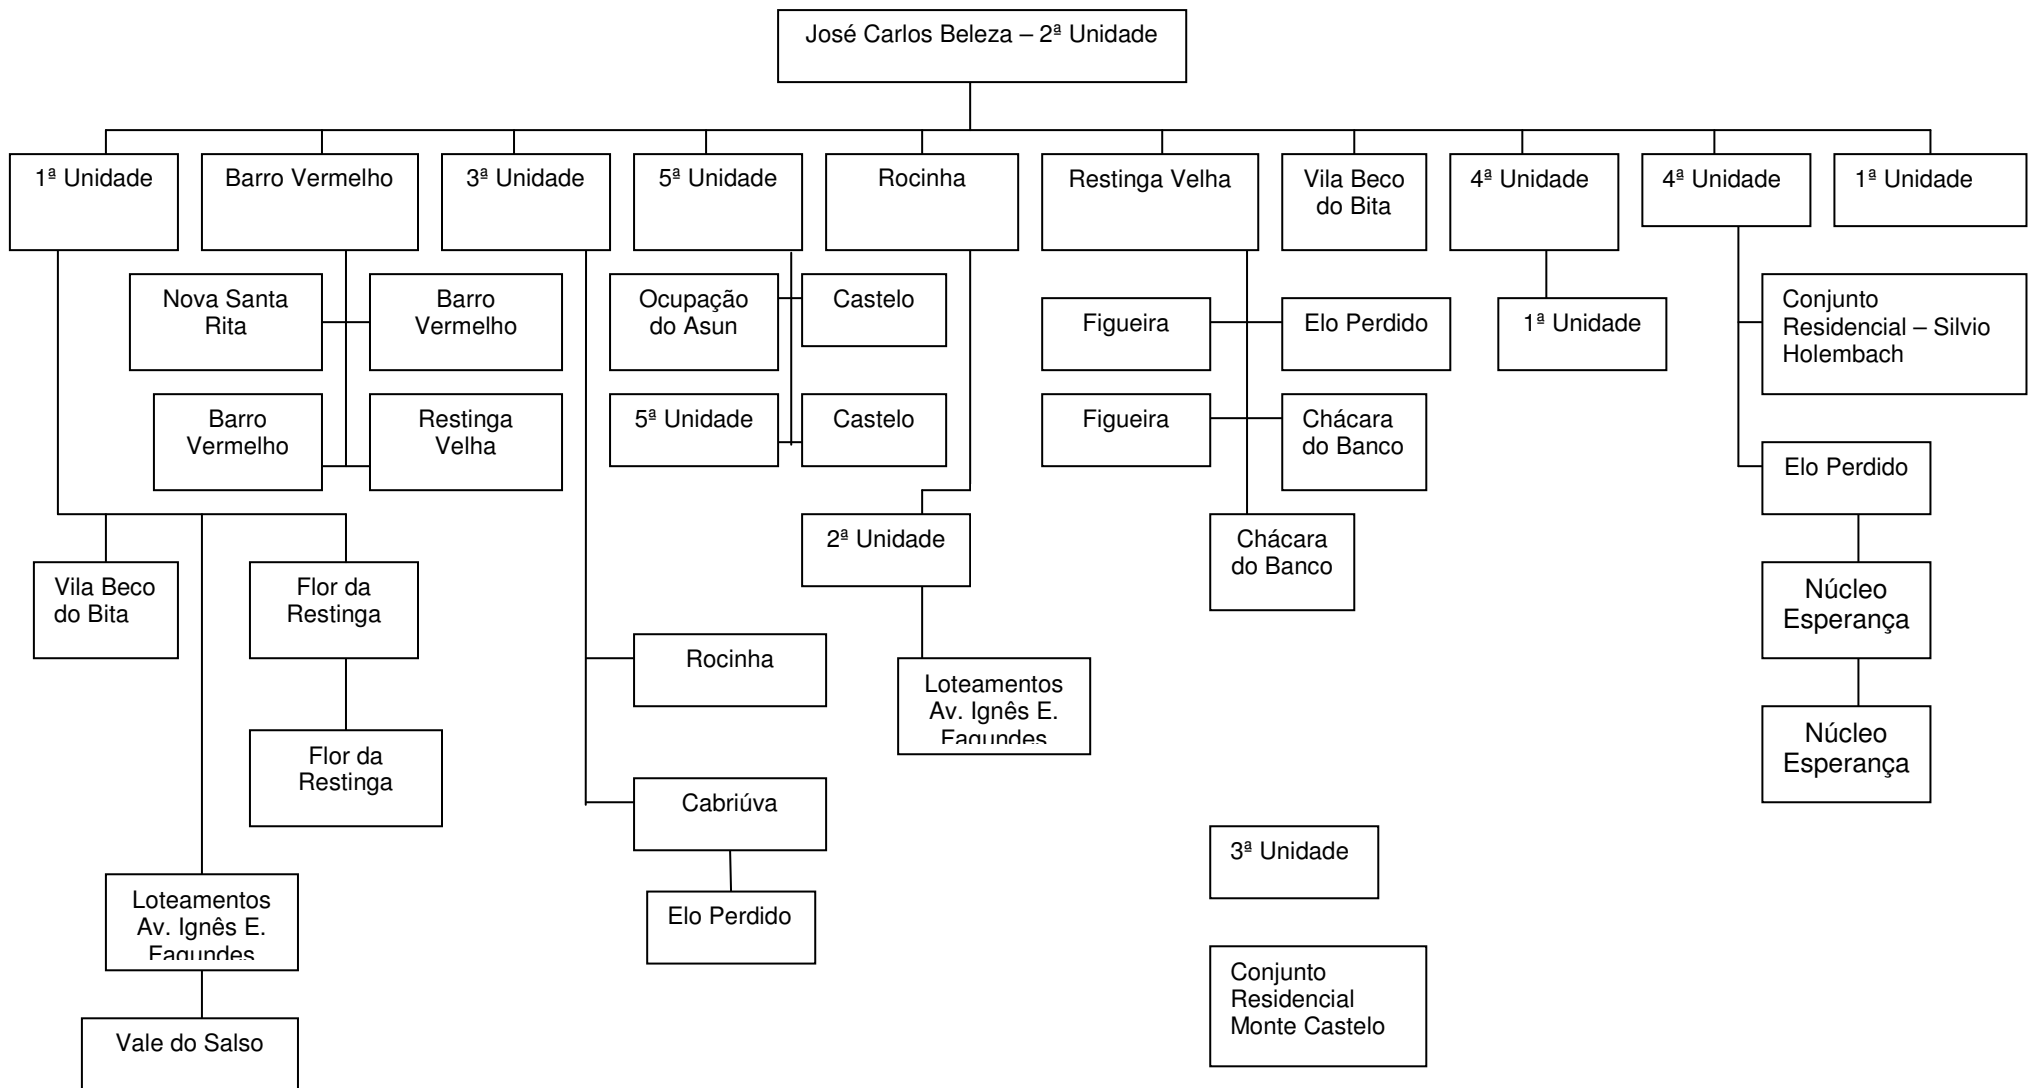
José Carlos Beleza – 2ª Unidade

1ª Unidade

Barro Vermelho

3ª Unidade

5ª Unidade

Rocinha

Restinga Velha

Vila Beco do Bita

4ª Unidade

4ª Unidade

1ª Unidade

Nova Santa Rita

Barro Vermelho

Barro Vermelho

Restinga Velha

Ocupação do Asun

Castelo

5ª Unidade

Castelo

Figueira

Elo Perdido

Figueira

Chácara do Banco

1ª Unidade

Conjunto Residencial – Silvio Holembach

Elo Perdido

2ª Unidade

Chácara do Banco

Vila Beco do Bita

Flor da Restinga

Rocinha

Loteamentos Av. Ignês E. Fagundes

Núcleo Esperança

Núcleo Esperança

Flor da Restinga

Cabriúva

Elo Perdido

3ª Unidade

Loteamentos Av. Ignês E. Fagundes

Vale do Salso

Conjunto Residencial Monte Castelo